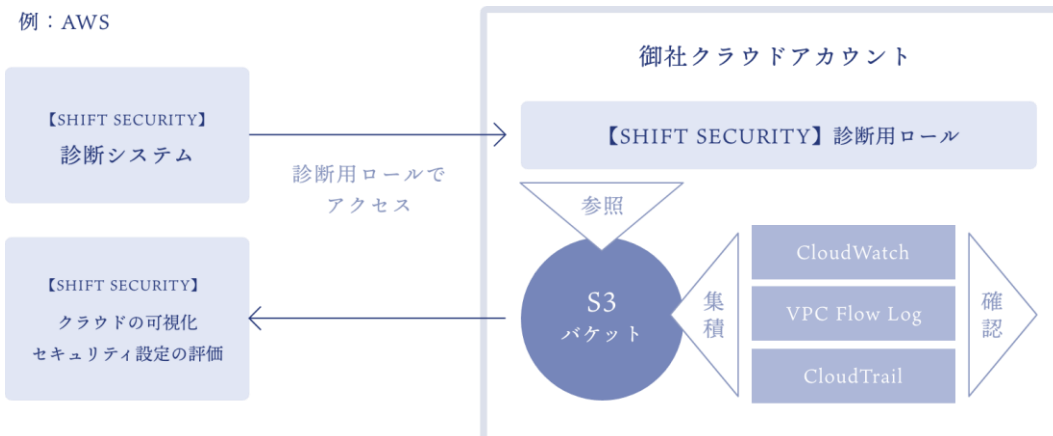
例：AWS

【SHIFT SECURITY】
診断システム

診断用ロールでアクセス

【SHIFT SECURITY】
クラウドの可視化
セキュリティ設定の評価

御社クラウドアカウント

【SHIFT SECURITY】診断用ロール

参照

S3
バケット

集積

CloudWatch

VPC Flow Log

CloudTrail

確認